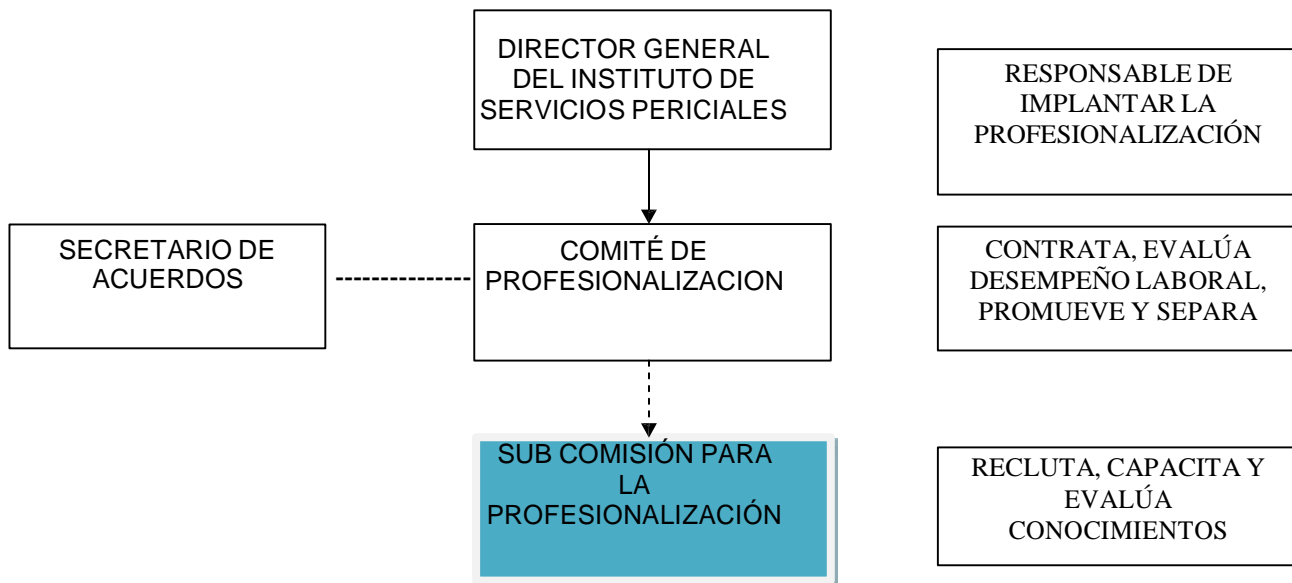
DIRECTOR GENERAL DEL INSTITUTO DE SERVICIOS PERICIALES

RESPONSABLE DE IMPLANTAR LA PROFESIONALIZACIÓN

SECRETARIO DE ACUERDOS

COMITÉ DE PROFESIONALIZACION

CONTRATA, EVALÚA DESEMPEÑO LABORAL, PROMUEVE Y SEPARA

SUB COMISIÓN PARA LA PROFESIONALIZACIÓN

RECLUTA, CAPACITA Y EVALÚA CONOCIMIENTOS